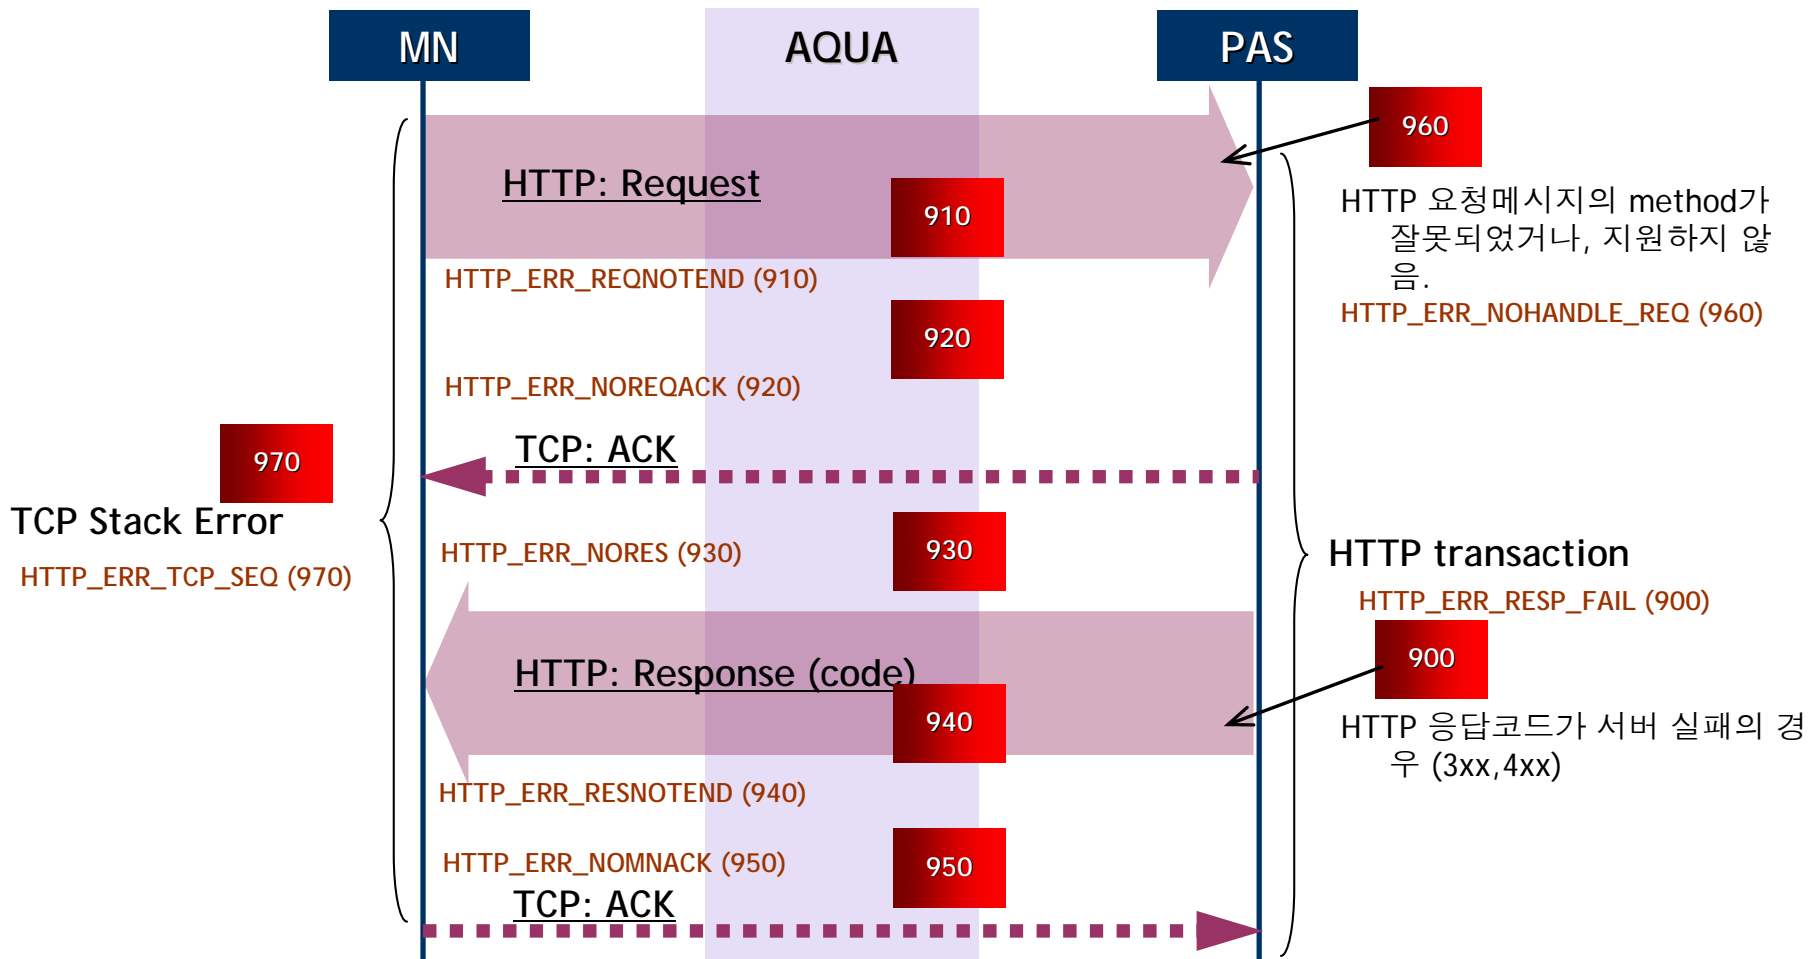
MN

AQUA

PAS

HTTP: Request

910

HTTP_ERR_REQNOTEND (910)

920

HTTP_ERR_NOREQACK (920)

TCP: ACK

970

TCP Stack Error

HTTP_ERR_TCP_SEQ (970)

HTTP_ERR_NORES (930)

930

HTTP: Response (code)

940

HTTP_ERR_RESNOTEND (940)

HTTP_ERR_NOMNACK (950)

950

TCP: ACK

960

HTTP 요청메시지의 method가 잘못되었거나, 지원하지 않음.

HTTP_ERR_NOHANDLE_REQ (960)

HTTP transaction

HTTP_ERR_RESP_FAIL (900)

900

HTTP 응답코드가 서버 실패의 경우 (3xx,4xx)